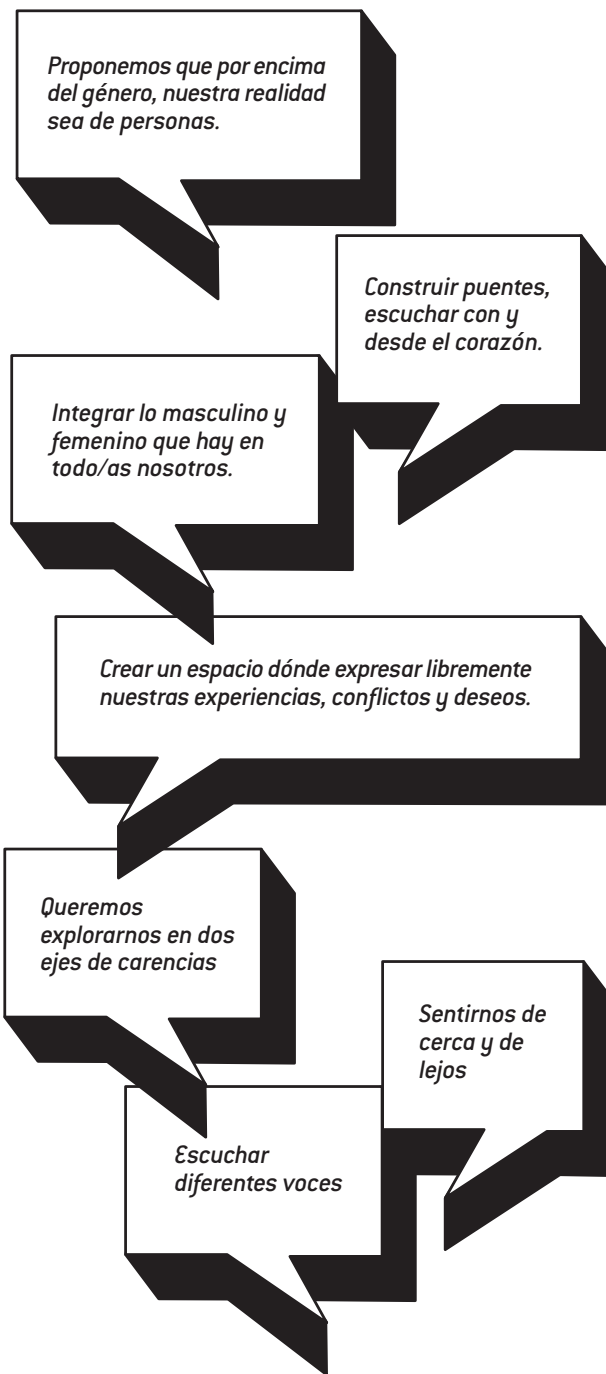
Proponemos que por encima del género, nuestra realidad sea de personas.

Construir puentes, escuchar con y desde el corazón.

Integrar lo masculino y femenino que hay en todo/as nosotros.

Crear un espacio dónde expresar libremente nuestras experiencias, conflictos y deseos.

Queremos explorarnos en dos ejes de carencias

Sentirnos de cerca y de lejos

Escuchar diferentes voces